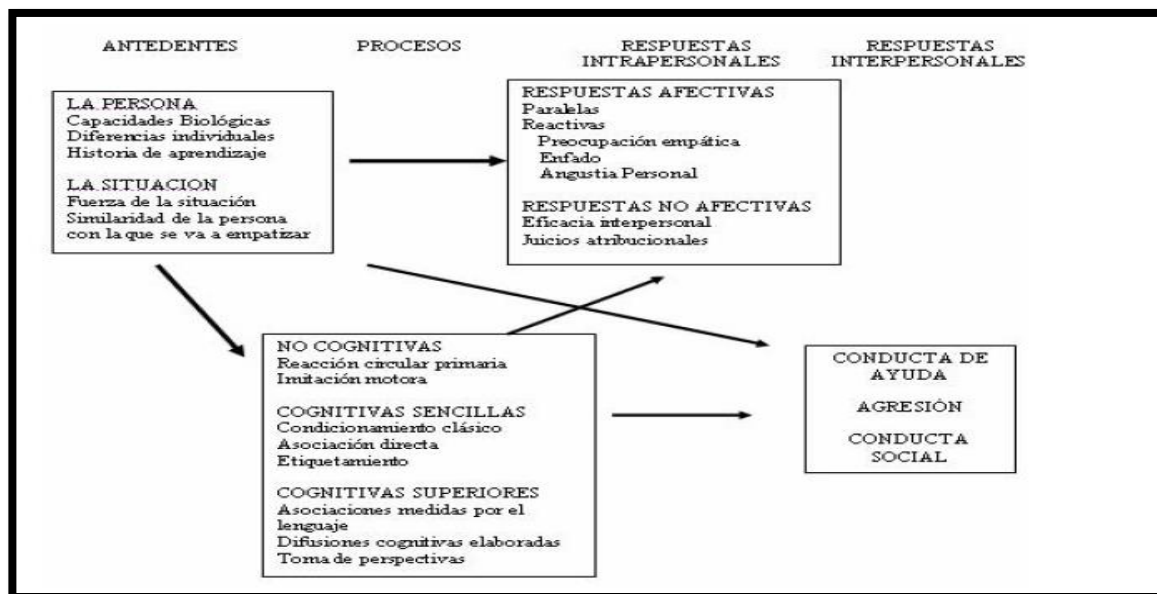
ANTEDENTES

PROCESOS

RESPUESTAS INTRAPERSONALES

RESPUESTAS INTERPERSONALES

LA PERSONA
Capacidades Biológicas
Diferencias individuales
Historia de aprendizaje

LA SITUACION
Fuerza de la situación
Similaridad de la persona con la que se va a empatizar

RESPUESTAS AFECTIVAS
Paralelas
Reactivas
Preocupación empática
Enfado
Angustia Personal

RESPUESTAS NO AFECTIVAS
Eficacia interpersonal
Juicios atribucionales

NO COGNITIVAS
Reacción circular primaria
Imitación motora

COGNITIVAS SENCILLAS
Condicionamiento clásico
Asociación directa
Etiquetamiento

COGNITIVAS SUPERIORES
Asociaciones medidas por el lenguaje
Difusiones cognitivas elaboradas
Toma de perspectivas

CONDUCTA DE AYUDA

AGRESIÓN

CONDUCTA SOCIAL